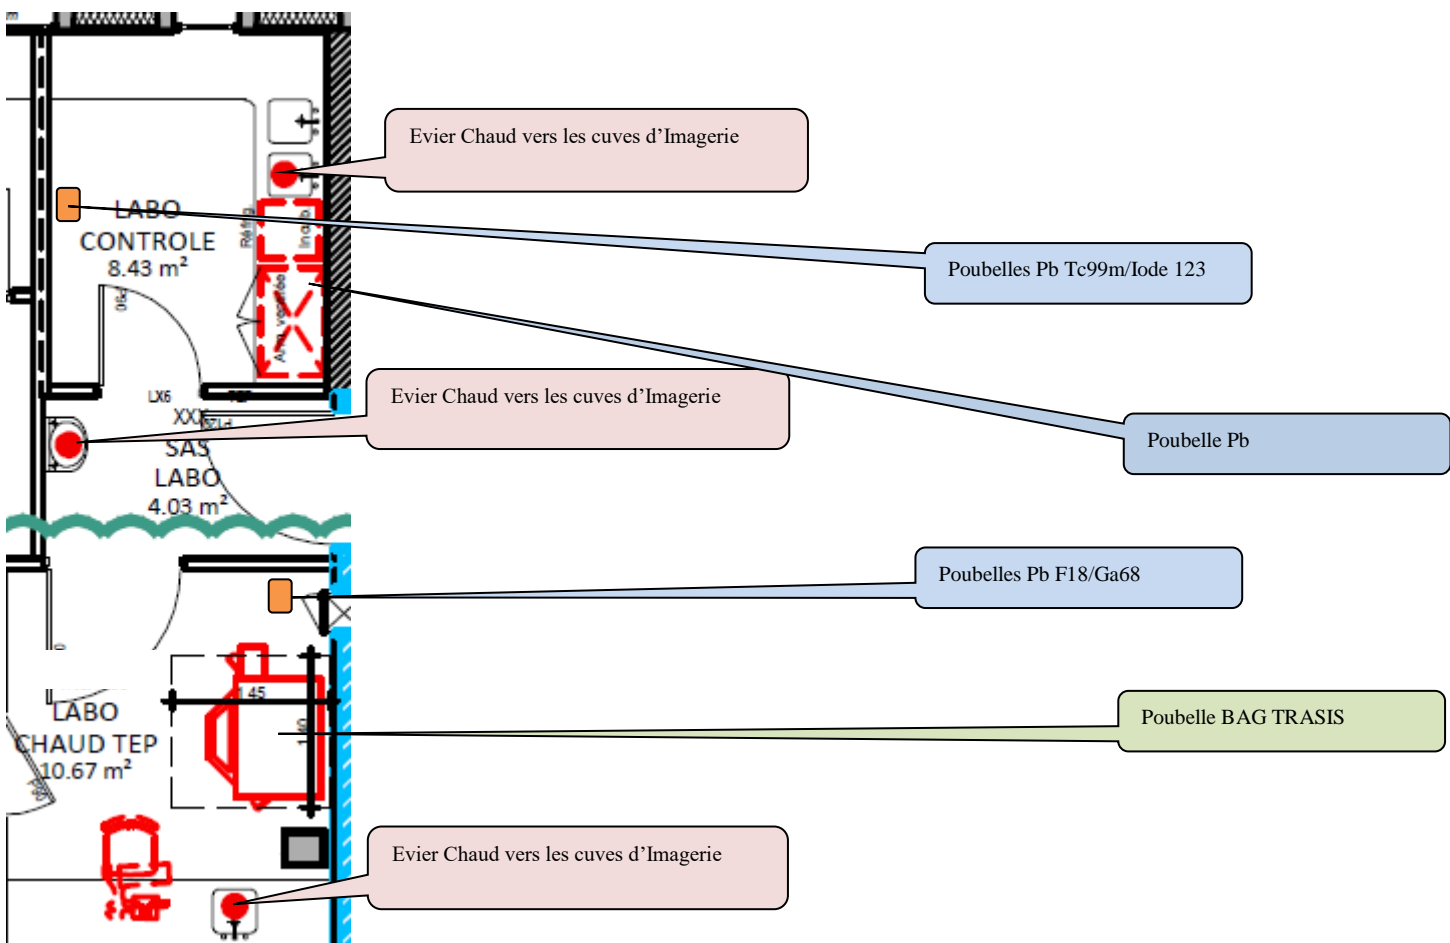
LABO
CONTROLE
8.43 m²

Evier Chaud vers les cuves d'Imagerie

Poubelles Pb Tc99m/Iode 123

Poubelle Pb

LX6
XXX
SAS
LABO
4.03 m²

Evier Chaud vers les cuves d'Imagerie

Poubelles Pb F18/Ga68

LABO
CHAUD TEP
10.67 m²

1.45

Poubelle BAG TRASIS

Evier Chaud vers les cuves d'Imagerie